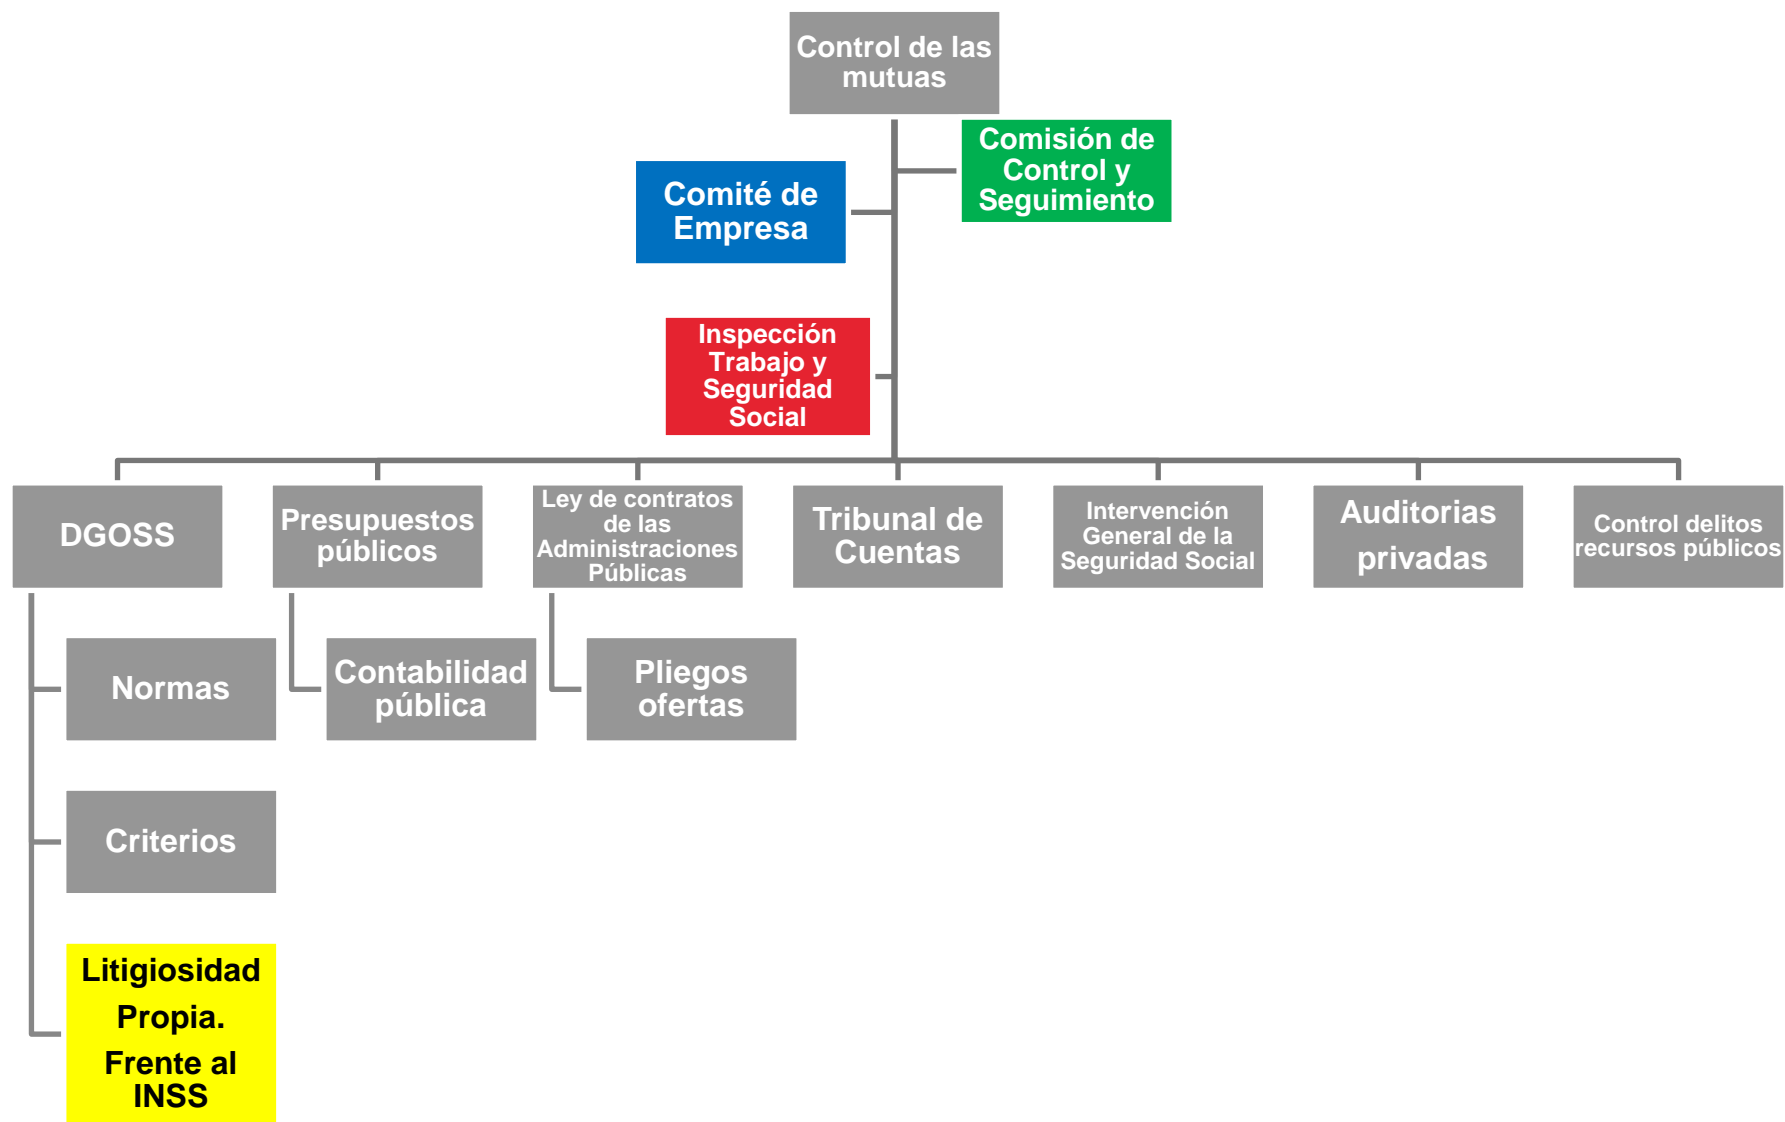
Control de las mutuas

Comisión de Control y Seguimiento

Comité de Empresa

Inspección Trabajo y Seguridad Social

DGOSS

Presupuestos públicos

Ley de contratos de las Administraciones Públicas

Tribunal de Cuentas

Intervención General de la Seguridad Social

Auditorias privadas

Control delitos recursos públicos

Normas

Contabilidad pública

Pliegos ofertas

Criterios

Litigiosidad Propia. Frente al INSS